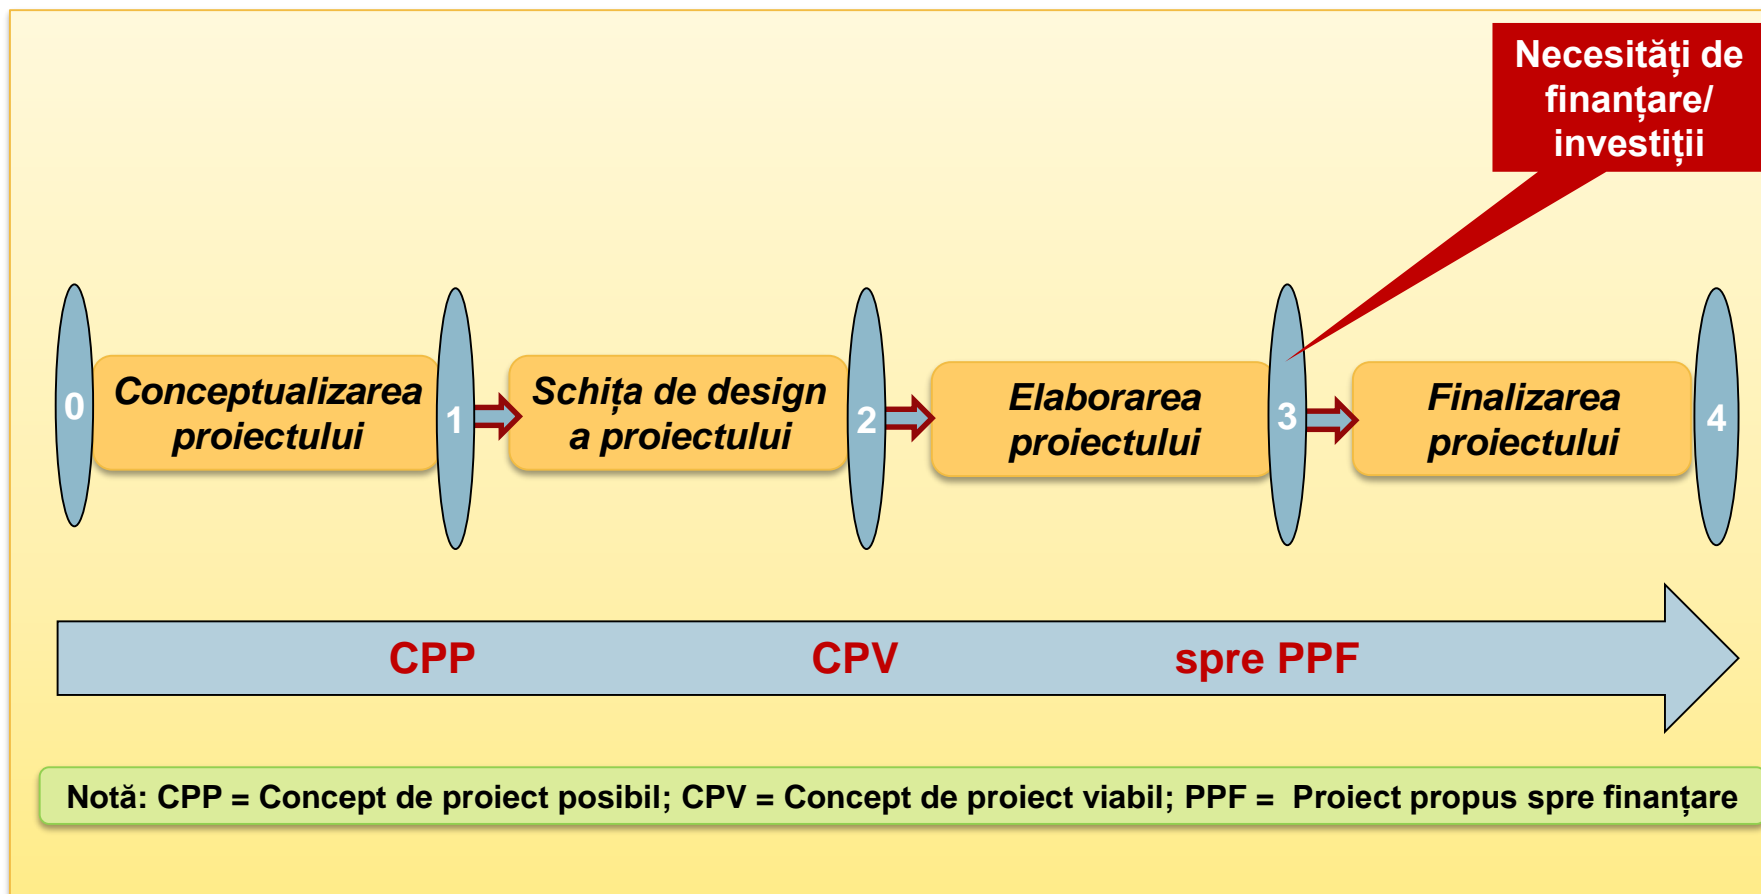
Necesități de finanțare/ investiții

0

Conceptualizarea proiectului

1

Schița de design a proiectului

2

Elaborarea proiectului

3

Finalizarea proiectului

4

CPP

CPV

spre PPF

Notă: CPP = Concept de proiect posibil; CPV = Concept de proiect viabil; PPF = Proiect propus spre finanțare